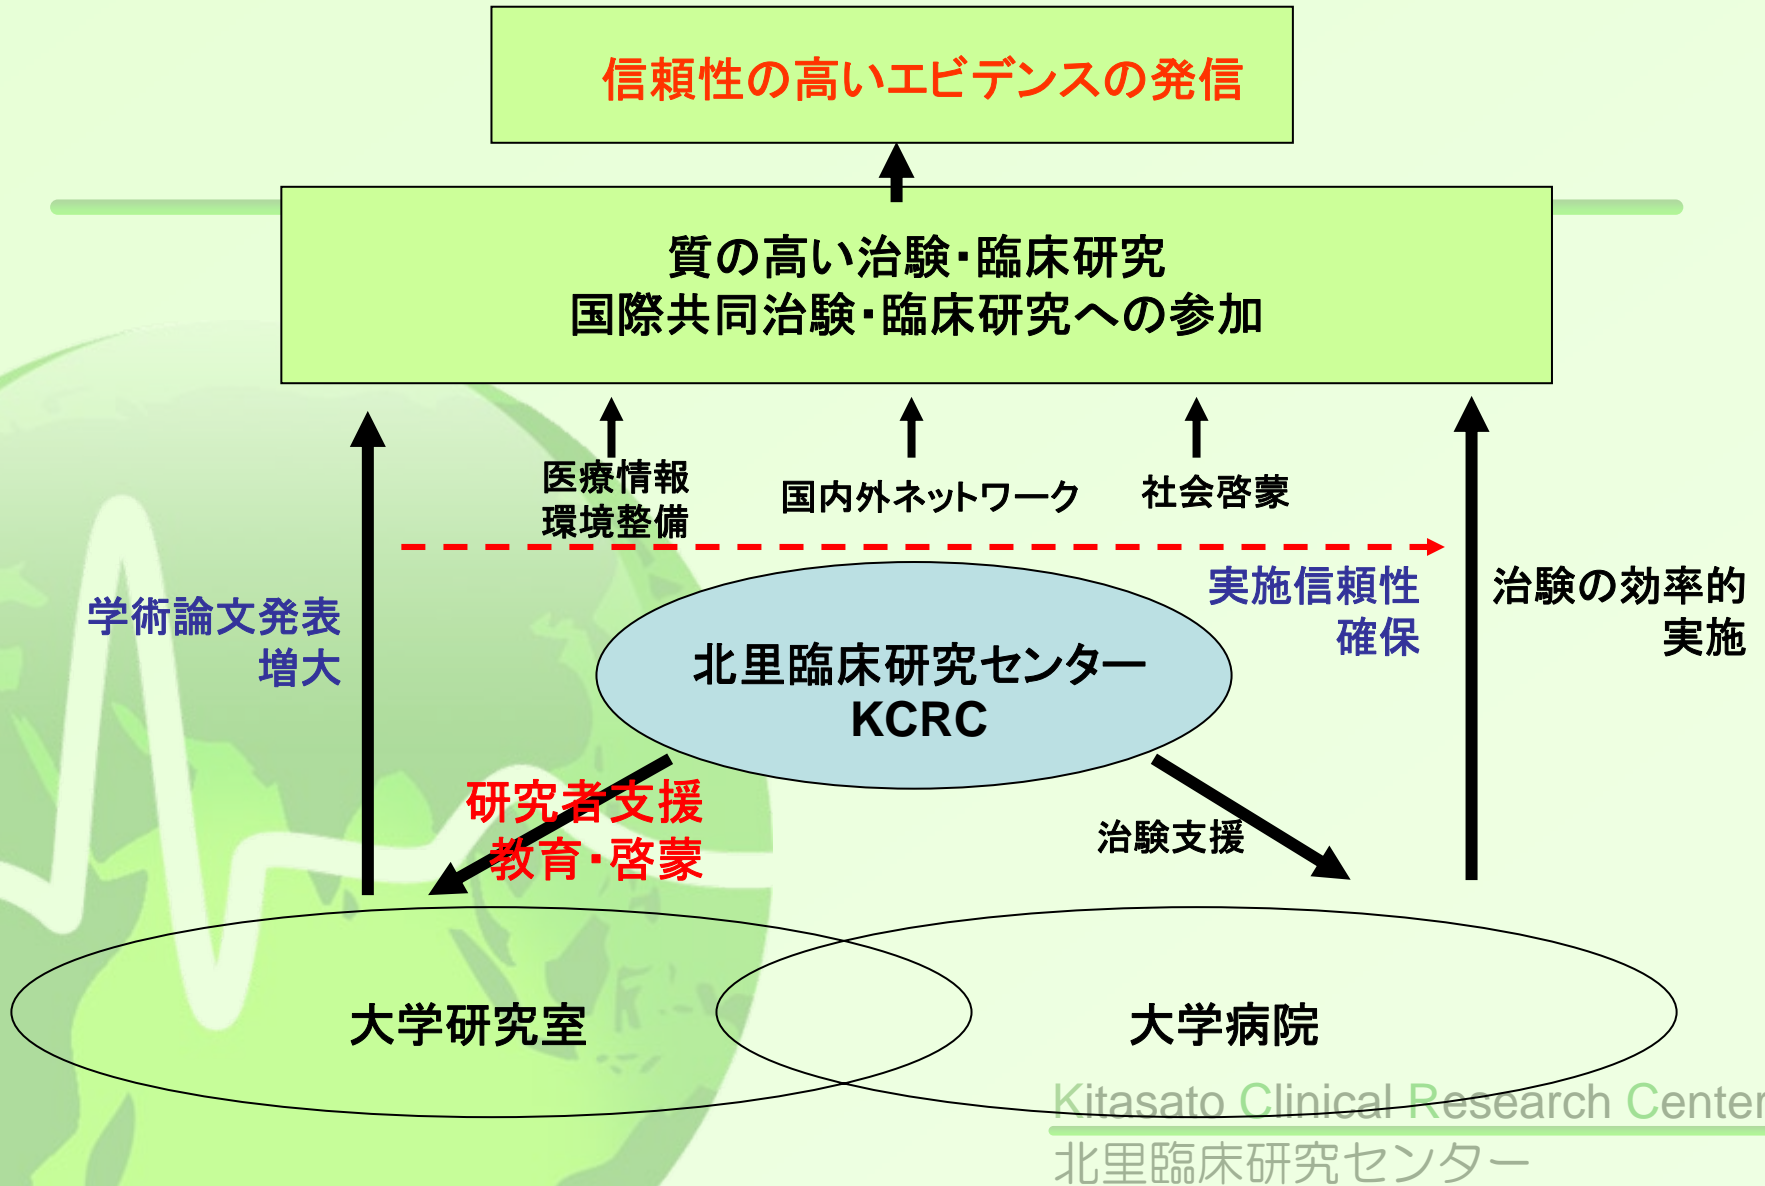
信頼性の高いエビデンスの発信

質の高い治験・臨床研究
国際共同治験・臨床研究への参加

医療情報
環境整備

国内外ネットワーク

社会啓蒙

学術論文発表
増大

実施信頼性
確保

治験の効率的
実施

北里臨床研究センター
KCRC

研究者支援
教育・啓蒙

治験支援

大学研究室

大学病院

Kitasato Clinical Research Center
北里臨床研究センター